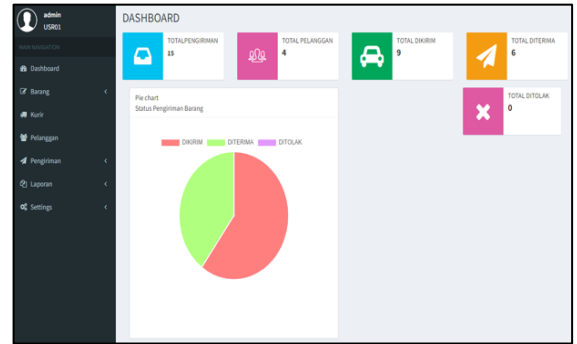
admin
USR01

MAIN NAVIGATION

Dashboard

Barang

Kurir

Pelanggan

Pengiriman

Laporan

Settings

DASHBOARD

TOTALPENGIRIMAN
15

TOTAL PELANGGAN
4

TOTAL DIKIRIM
9

TOTAL DITERIMA
6

TOTAL DITOLAK
0

Pie chart
Status Pengiriman Barang

DIKIRIM DITERIMA DITOLAK